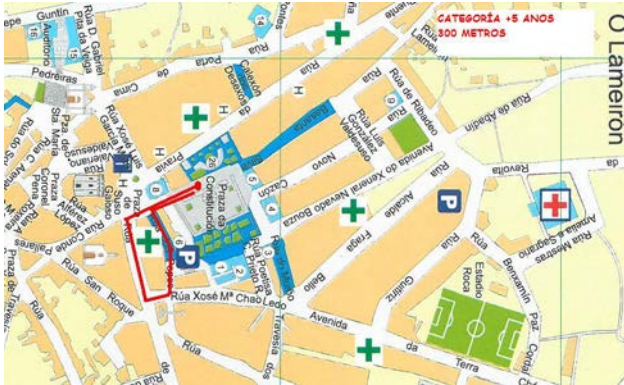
CATEGORÍA +5 ANOS
300 METROS

O Lameiron

Guntín
Rúa D. Gabriel
Pita da Veiga
Auditorio
Pedreiras
Cima
Porta
Ourense
Calexón
Dezaseis
Rúa
Pravia
Rúa Xosé Luis García Valenzuela
Plaza de Sta. María
Rúa C. Alvarez
Coronel
Prada
Alférez
López
Galoso
Rúa Conde Pallares
Prazà de
Rúa San Roque
Praza da Constitución
Cazón
Novo
Rúa Luis Martínez Vallesteros
Rúa de Ribadeo
Avenida do Xeneral Nevado Bouza
Alcalde
Fraga
Bello
Rúa Xosé Mª Chao Ledo
Avenida
da
Terra
Gutiérrez
Estadio
Roca
Benjamín Paz
Rúa de Abadín
Revolta
Rúa Mestras
Sagrario
Condal
Doutor Vázquez
Rúa Pintor
Río Miño
Provenza
Hernández